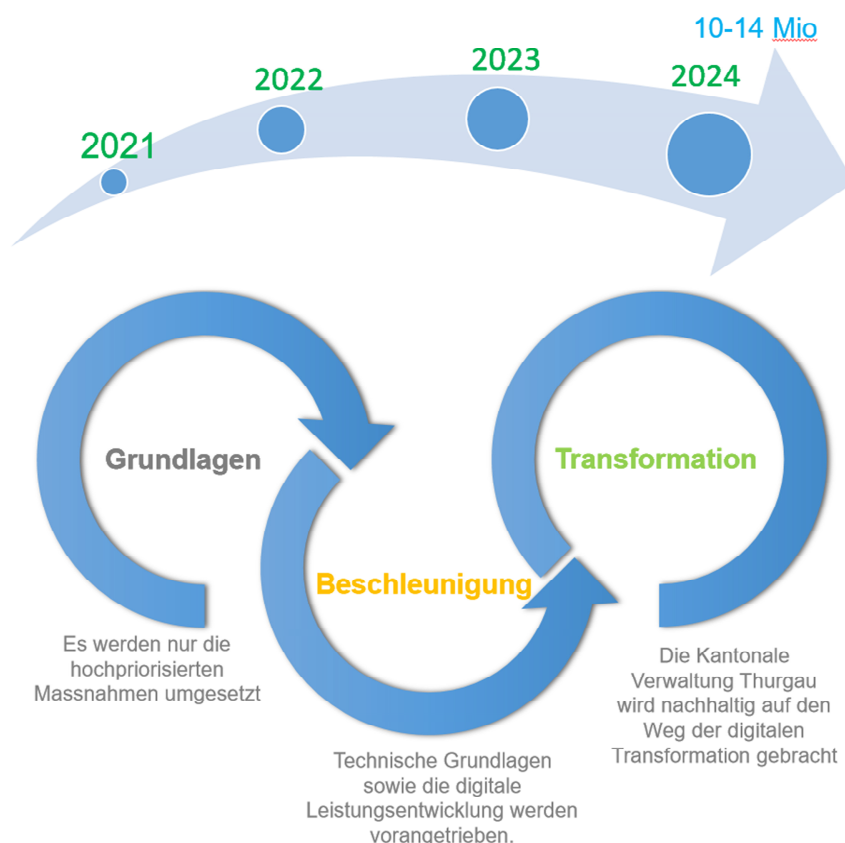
10-14 Mio

2021

2022

2023

2024

Grundlagen

Beschleunigung

Transformation

Es werden nur die hochpriorisierten Massnahmen umgesetzt

Technische Grundlagen sowie die digitale Leistungsentwicklung werden vorangetrieben.

Die Kantonale Verwaltung Thurgau wird nachhaltig auf den Weg der digitalen Transformation gebracht